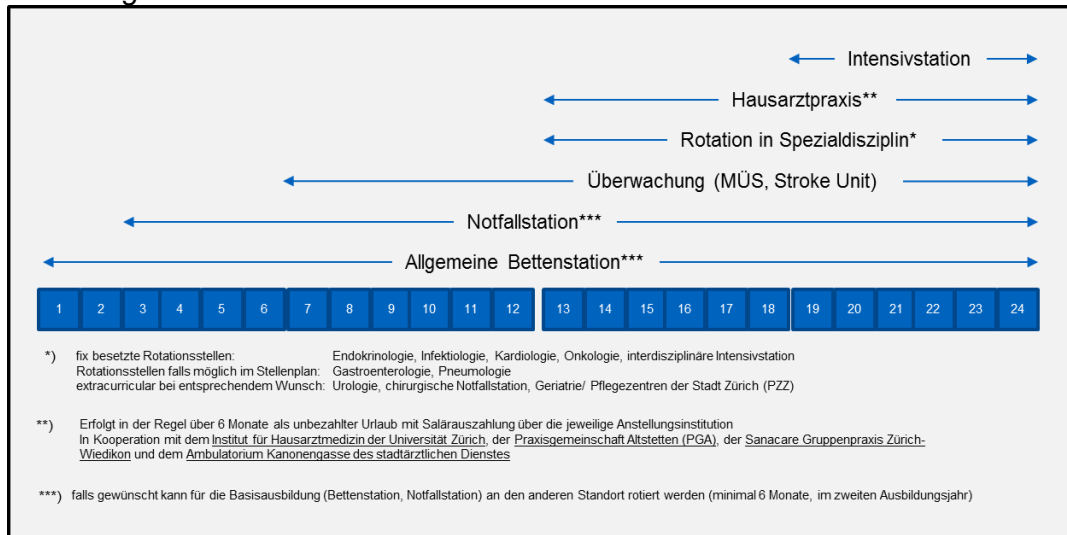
Intensivstation

Hausarztpraxis**

Rotation in Spezialdisziplin*

Überwachung (MÜS, Stroke Unit)

Notfallstation***

Allgemeine Bettenstation***

| 1 | 2 | 3 | 4 | 5 | 6 | 7 | 8 | 9 | 10 | 11 | 12 | 13 | 14 | 15 | 16 | 17 | 18 | 19 | 20 | 21 | 22 | 23 | 24 |
|---|---|---|---|---|---|---|---|---|---|---|---|---|---|---|---|---|---|---|---|---|---|---|---|

*) fix besetzte Rotationsstellen: Endokrinologie, Infektiologie, Kardiologie, Onkologie, interdisziplinäre Intensivstation
Rotationsstellen falls möglich im Stellenplan: Gastroenterologie, Pneumologie
extracurricular bei entsprechendem Wunsch: Urologie, chirurgische Notfallstation, Geriatrie/ Pflegezentren der Stadt Zürich (PZZ)

**) Erfolgt in der Regel über 6 Monate als unbezahlter Urlaub mit Salärauszahlung über die jeweilige Anstellungsinstitution
In Kooperation mit dem Institut für Hausarztmedizin der Universität Zürich, der Praxisgemeinschaft Altstetten (PGA), der Sanacare Gruppenpraxis Zürich-Wiedikon und dem Ambulatorium Kanonengasse des stadtärztlichen Dienstes

***) falls gewünscht kann für die Basisausbildung (Bettenstation, Notfallstation) an den anderen Standort rotiert werden (minimal 6 Monate, im zweiten Ausbildungsjahr)